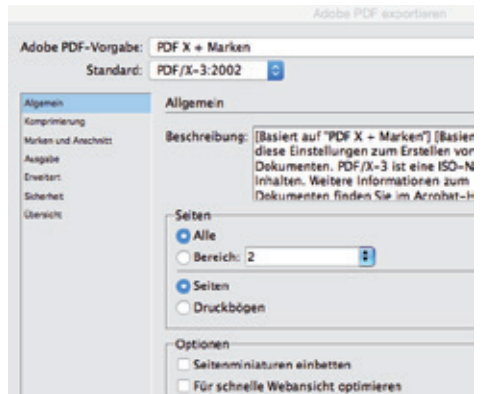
Adobe PDF exportieren

Adobe PDF-Vorgabe: PDF X + Marken

Standard: PDF/X-3:2002

Allgemein
Komprimierung
Marken und Anschnitt
Ausgabe
Erweitert
Sicherheit
Übersicht

Allgemein

Beschreibung: [Basiert auf "PDF X + Marken"] [Basien diese Einstellungen zum Erstellen vor Dokumenten. PDF/X-3 ist eine ISO-N Inhalten. Weitere Informationen zum Dokumenten finden Sie im Acrobat-H

Seiten
Alle
Bereich: 2

Seiten
Druckbögen

Optionen
Seitenminiaturen einbetten
Für schnelle Webansicht optimieren